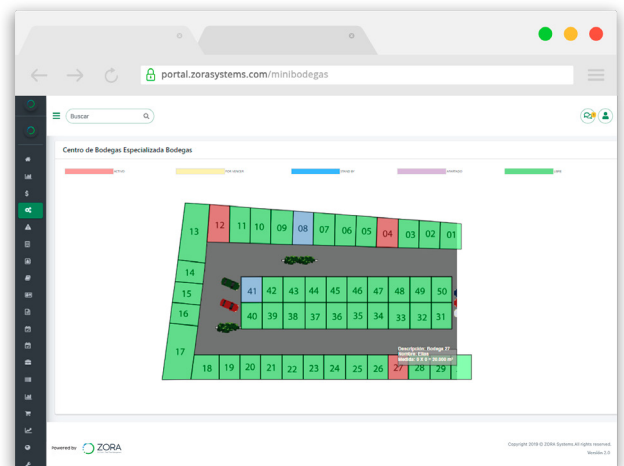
portal.zorasystems.com/minibodegas

Buscar

Centro de Bodegas Especializada Bodegas

ACTIVO
POR VENCER
DISPONIBLE
RESERVADO
LIBRE

13 12 11 10 09 08 07 06 05 04 03 02 01

14 15 16 17

41 42 43 44 45 46 47 48 49 50
40 39 38 37 36 35 34 33 32 31

18 19 20 21 22 23 24 25 26 27 28 29

Descripción: Bodega 27
Estatus: Libre
Medida: 3 X 6 = 20.000 m²

Powered by ZORA

Copyright 2019 © ZORA Systems All rights reserved.
Versión 2.0